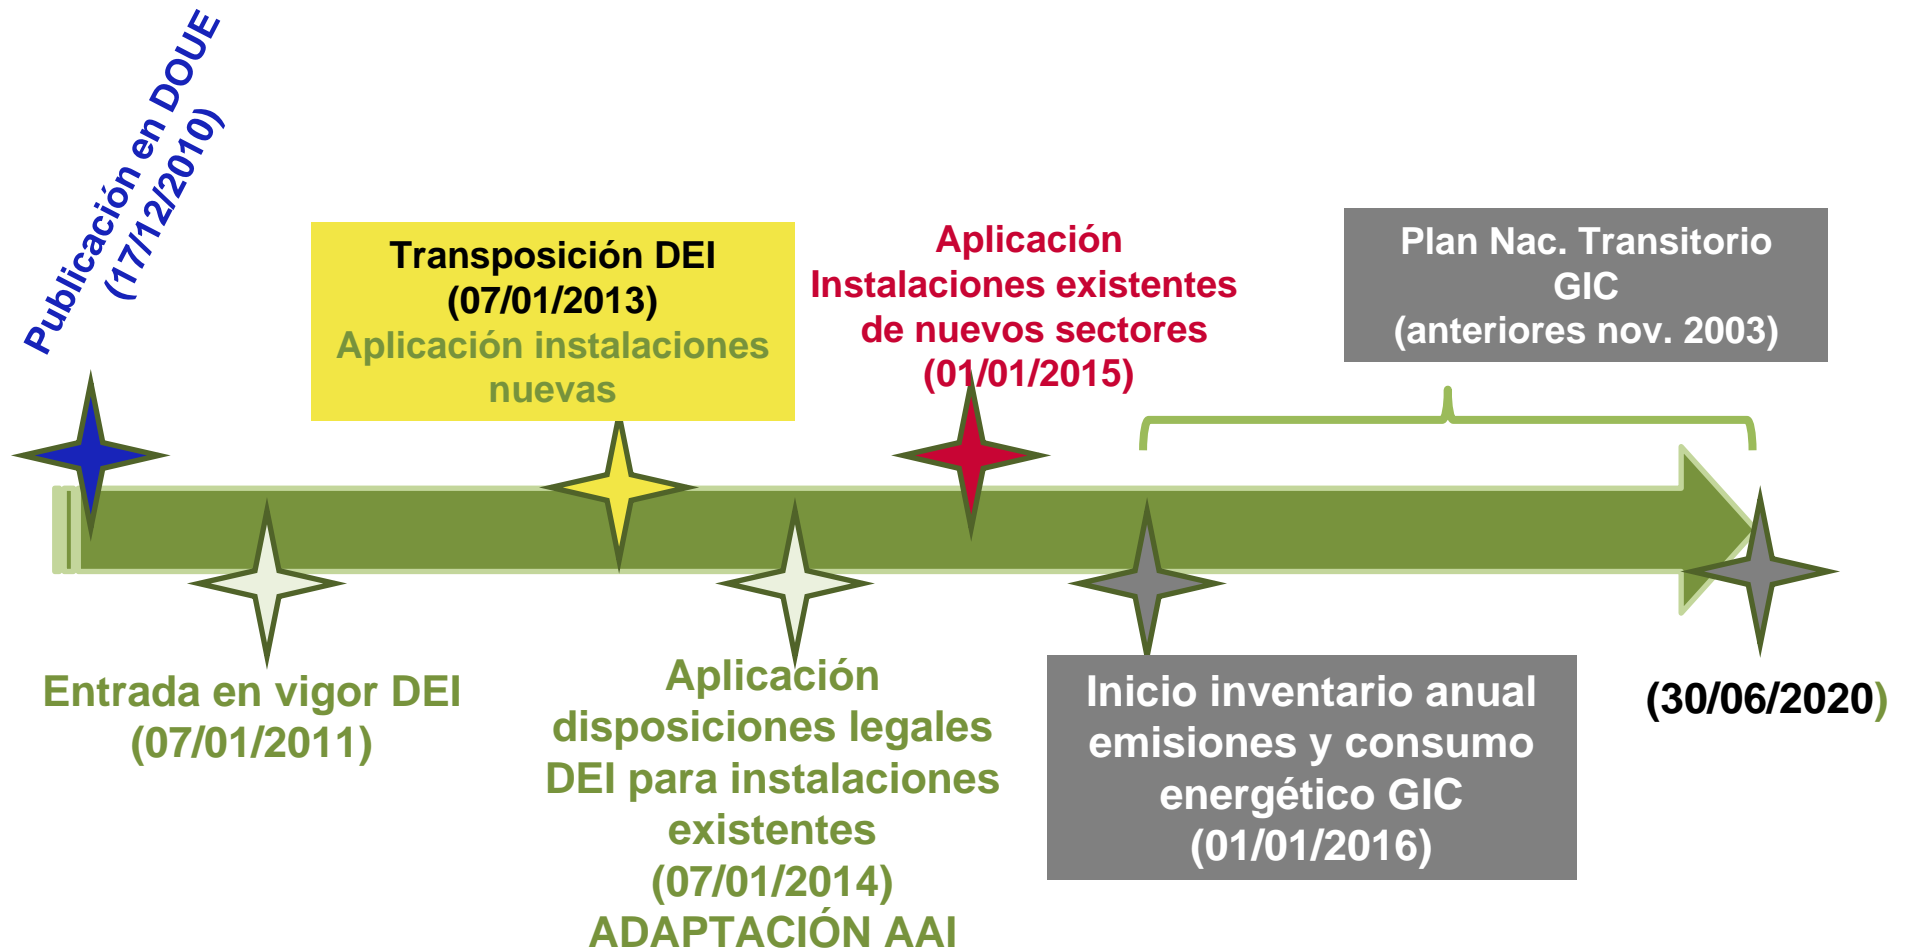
Publicación en DOUE (17/12/2010)

Transposición DEI (07/01/2013)
Aplicación instalaciones nuevas

Aplicación
Instalaciones existentes de nuevos sectores (01/01/2015)

Plan Nac. Transitorio GIC
(anteriores nov. 2003)

Entrada en vigor DEI (07/01/2011)

Aplicación disposiciones legales DEI para instalaciones existentes (07/01/2014)
ADAPTACIÓN AAI

Inicio inventario anual emisiones y consumo energético GIC (01/01/2016)

(30/06/2020)